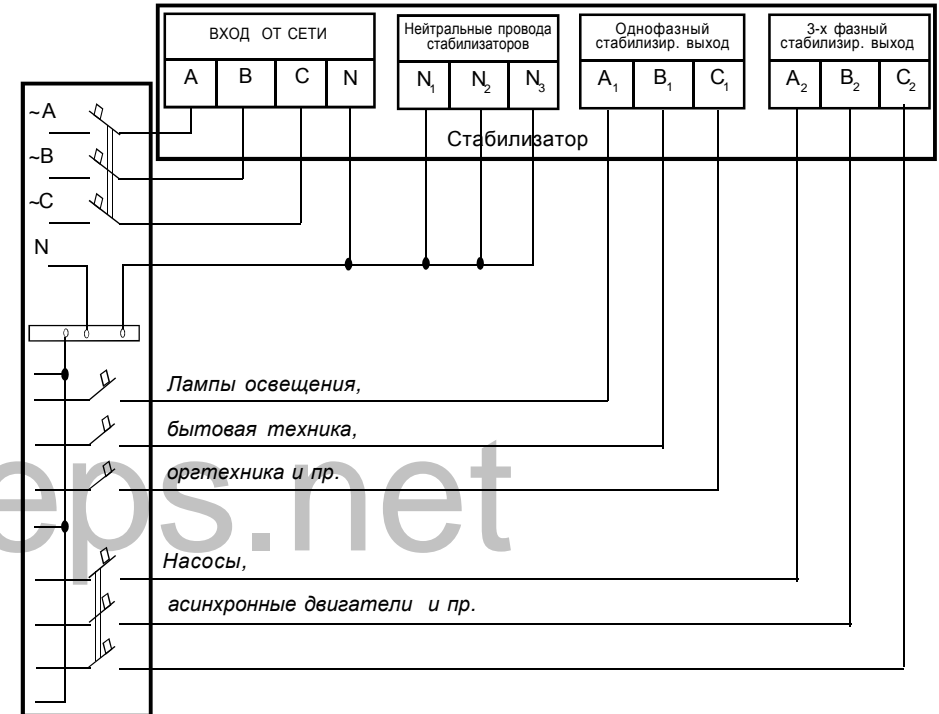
ВХОД ОТ СЕТИ

A B C N

Нейтральные провода стабилизаторов

$N_1$ $N_2$ $N_3$

Однофазный стабилизир. выход

$A_1$ $B_1$ $C_1$

3-х фазный стабилизир. выход

$A_2$ $B_2$ $C_2$

Стабилизатор

~A

~B

~C

N

Лампы освещения,

бытовая техника,

оргтехника и пр.

eps.net

Насосы,

асинхронные двигатели и пр.